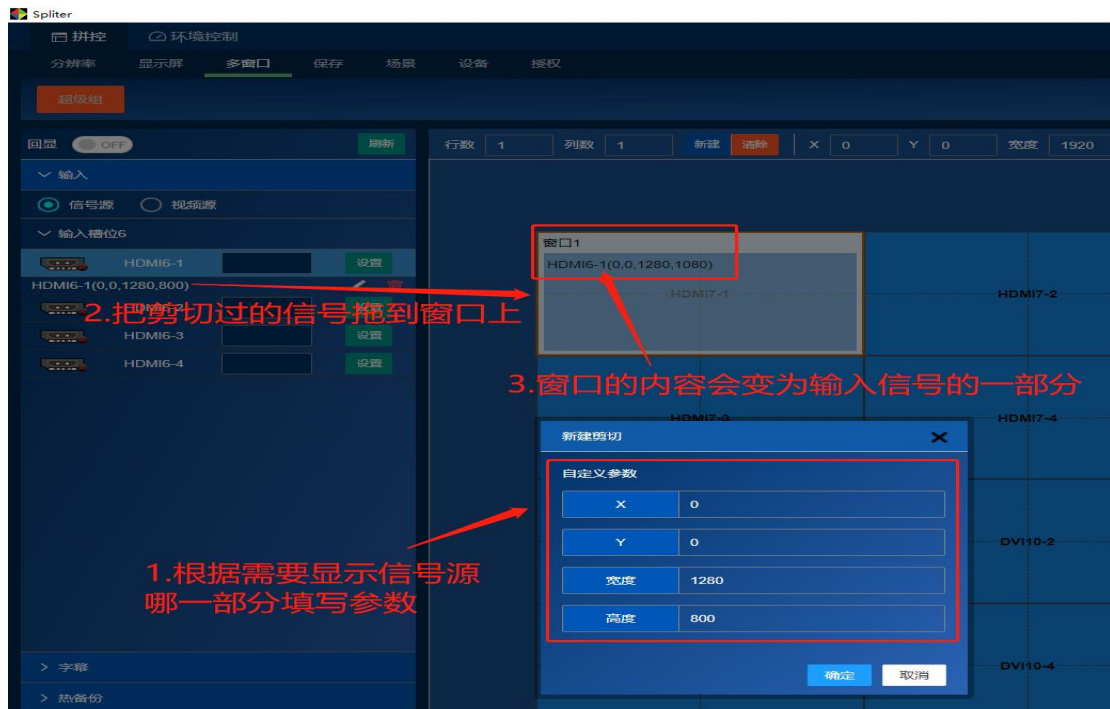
Spliter

拼控　环境控制

分辨率　显示屏　多窗口　保存　场景　设备　授权

超级组

回显 OFF　刷新

行数 1　列数 1　新建　清除　X 0　Y 0　宽度 1920

∨ 输入

信号源　视频源

∨ 输入槽位6

HDMI6-1　设置

HDMI6-1(0,0,1280,800)

HDMI6-2　设置

HDMI6-3　设置

HDMI6-4　设置

2.把剪切过的信号拖到窗口上

窗口1

HDMI6-1(0,0,1280,1080)

HDMI7-1

HDMI7-2

3.窗口的内容会变为输入信号的一部分

HDMI7-3

HDMI7-4

新建剪切

自定义参数

| X | 0 |
|---|---|
| Y | 0 |
| 宽度 | 1280 |
| 高度 | 800 |

DVI10-2

1.根据需要显示信号源哪一部分填写参数

DVI10-4

确定　取消

> 字幕

> 热备份